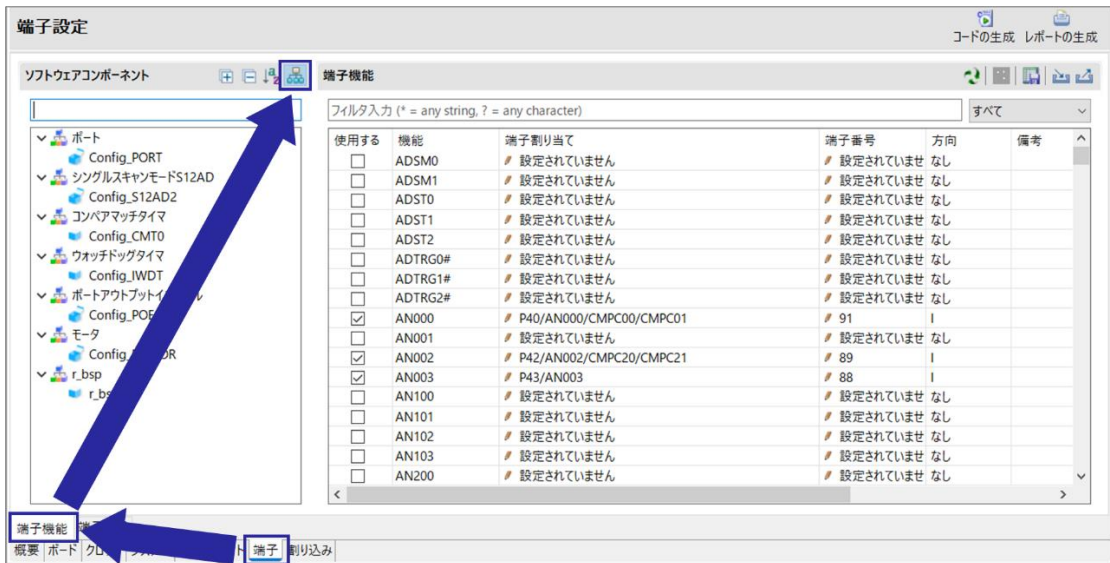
端子設定

コードの生成 レポートの生成

ソフトウェアコンポーネント

ポート
Config_PORT
シングルスキャンモードS12AD
Config_S12AD2
コンペアマッチタイマ
Config_CMT0
ウォッチドッグタイマ
Config_IWDT
ポートアウトプットイ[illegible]ル
Config_POE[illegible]
モータ
Config_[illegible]OR
r_bsp
r_bs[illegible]

端子機能

フィルタ入力 (* = any string, ? = any character)

すべて

| 使用する | 機能 | 端子割り当て | 端子番号 | 方向 | 備考 |
|---|---|---|---|---|---|
| ☐ | ADSM0 | 設定されていません | 設定されていませ | なし | |
| ☐ | ADSM1 | 設定されていません | 設定されていませ | なし | |
| ☐ | ADST0 | 設定されていません | 設定されていませ | なし | |
| ☐ | ADST1 | 設定されていません | 設定されていませ | なし | |
| ☐ | ADST2 | 設定されていません | 設定されていませ | なし | |
| ☐ | ADTRG0# | 設定されていません | 設定されていませ | なし | |
| ☐ | ADTRG1# | 設定されていません | 設定されていませ | なし | |
| ☐ | ADTRG2# | 設定されていません | 設定されていませ | なし | |
| ☑ | AN000 | P40/AN000/CMPC00/CMPC01 | 91 | I | |
| ☐ | AN001 | 設定されていません | 設定されていませ | なし | |
| ☑ | AN002 | P42/AN002/CMPC20/CMPC21 | 89 | I | |
| ☑ | AN003 | P43/AN003 | 88 | I | |
| ☐ | AN100 | 設定されていません | 設定されていませ | なし | |
| ☐ | AN101 | 設定されていません | 設定されていませ | なし | |
| ☐ | AN102 | 設定されていません | 設定されていませ | なし | |
| ☐ | AN103 | 設定されていません | 設定されていませ | なし | |
| ☐ | AN200 | 設定されていません | 設定されていませ | なし | |

端子機能 端子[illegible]

概要 ボード クロ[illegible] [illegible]ト 端子 割り込み